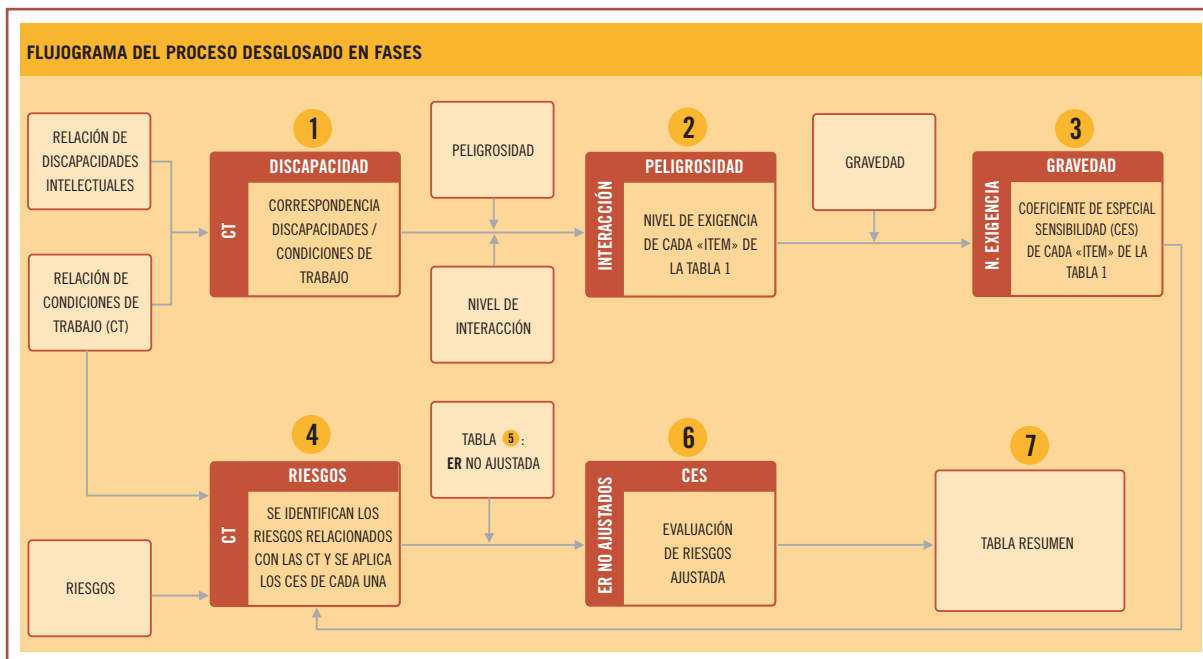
FLUJOGRAMA DEL PROCESO DESGLOSADO EN FASES

RELACIÓN DE DISCAPACIDADES INTELECTUALES

RELACIÓN DE CONDICIONES DE TRABAJO (CT)

1

DISCAPACIDAD

CT

CORRESPONDENCIA DISCAPACIDADES / CONDICIONES DE TRABAJO

PELIGROSIDAD

NIVEL DE INTERACCIÓN

2

PELIGROSIDAD

INTERACCIÓN

NIVEL DE EXIGENCIA DE CADA «ITEM» DE LA TABLA 1

GRAVEDAD

3

GRAVEDAD

N. EXIGENCIA

COEFICIENTE DE ESPECIAL SENSIBILIDAD (CES) DE CADA «ITEM» DE LA TABLA 1

4

RIESGOS

CT

SE IDENTIFICAN LOS RIESGOS RELACIONADOS CON LAS CT Y SE APLICA LOS CES DE CADA UNA

RIESGOS

TABLA 5: ER NO AJUSTADA

6

CES

ER NO AJUSTADOS

EVALUACIÓN DE RIESGOS AJUSTADA

7

TABLA RESUMEN